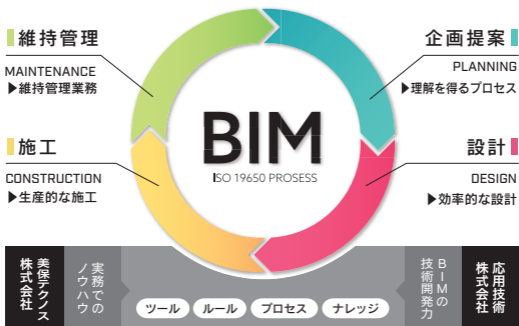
維持管理
MAINTENANCE
▶維持管理業務

企画提案
PLANNING
▶理解を得るプロセス

BIM
ISO 19650 PROSESS

施工
CONSTRUCTION
▶生産的な施工

設計
DESIGN
▶効率的な設計

美保テクノス株式会社

実務でのノウハウ

ツール
ルール
プロセス
ナレッジ

BIMの技術開発力

応用技術株式会社